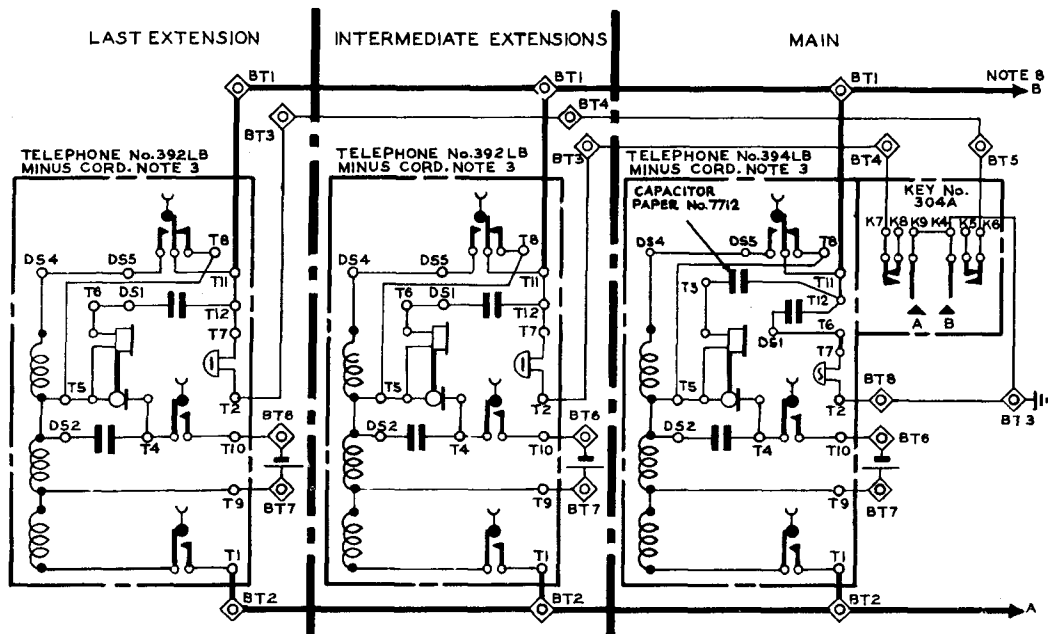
LAST EXTENSION

INTERMEDIATE EXTENSIONS

MAIN

NOTE 8
B

BT1
BT1
BT1
BT4
BT3
BT3
BT4
BT5

TELEPHONE No.392LB
MINUS CORD. NOTE 3

TELEPHONE No.392LB
MINUS CORD. NOTE 3

TELEPHONE No.394LB
MINUS CORD. NOTE 3

CAPACITOR
PAPER No.7712

KEY No.
304A

K7 K8 K9 K4 K5 K6

A
B

DS4
DS5
T8
T11
T6
DS1
T12
T7
T5
T2
DS2
T4
T10
T9
T1
BT6
BT7
BT2

DS4
DS5
T8
T11
T6
DS1
T12
T7
T5
T2
DS2
T4
T10
T9
T1
BT6
BT7
BT2

DS4
DS5
T8
T3
T11
T12
DS1
T6
T7
T5
T2
BT8
BT3
DS2
T4
T10
BT6
T9
BT7
T1
BT2

A